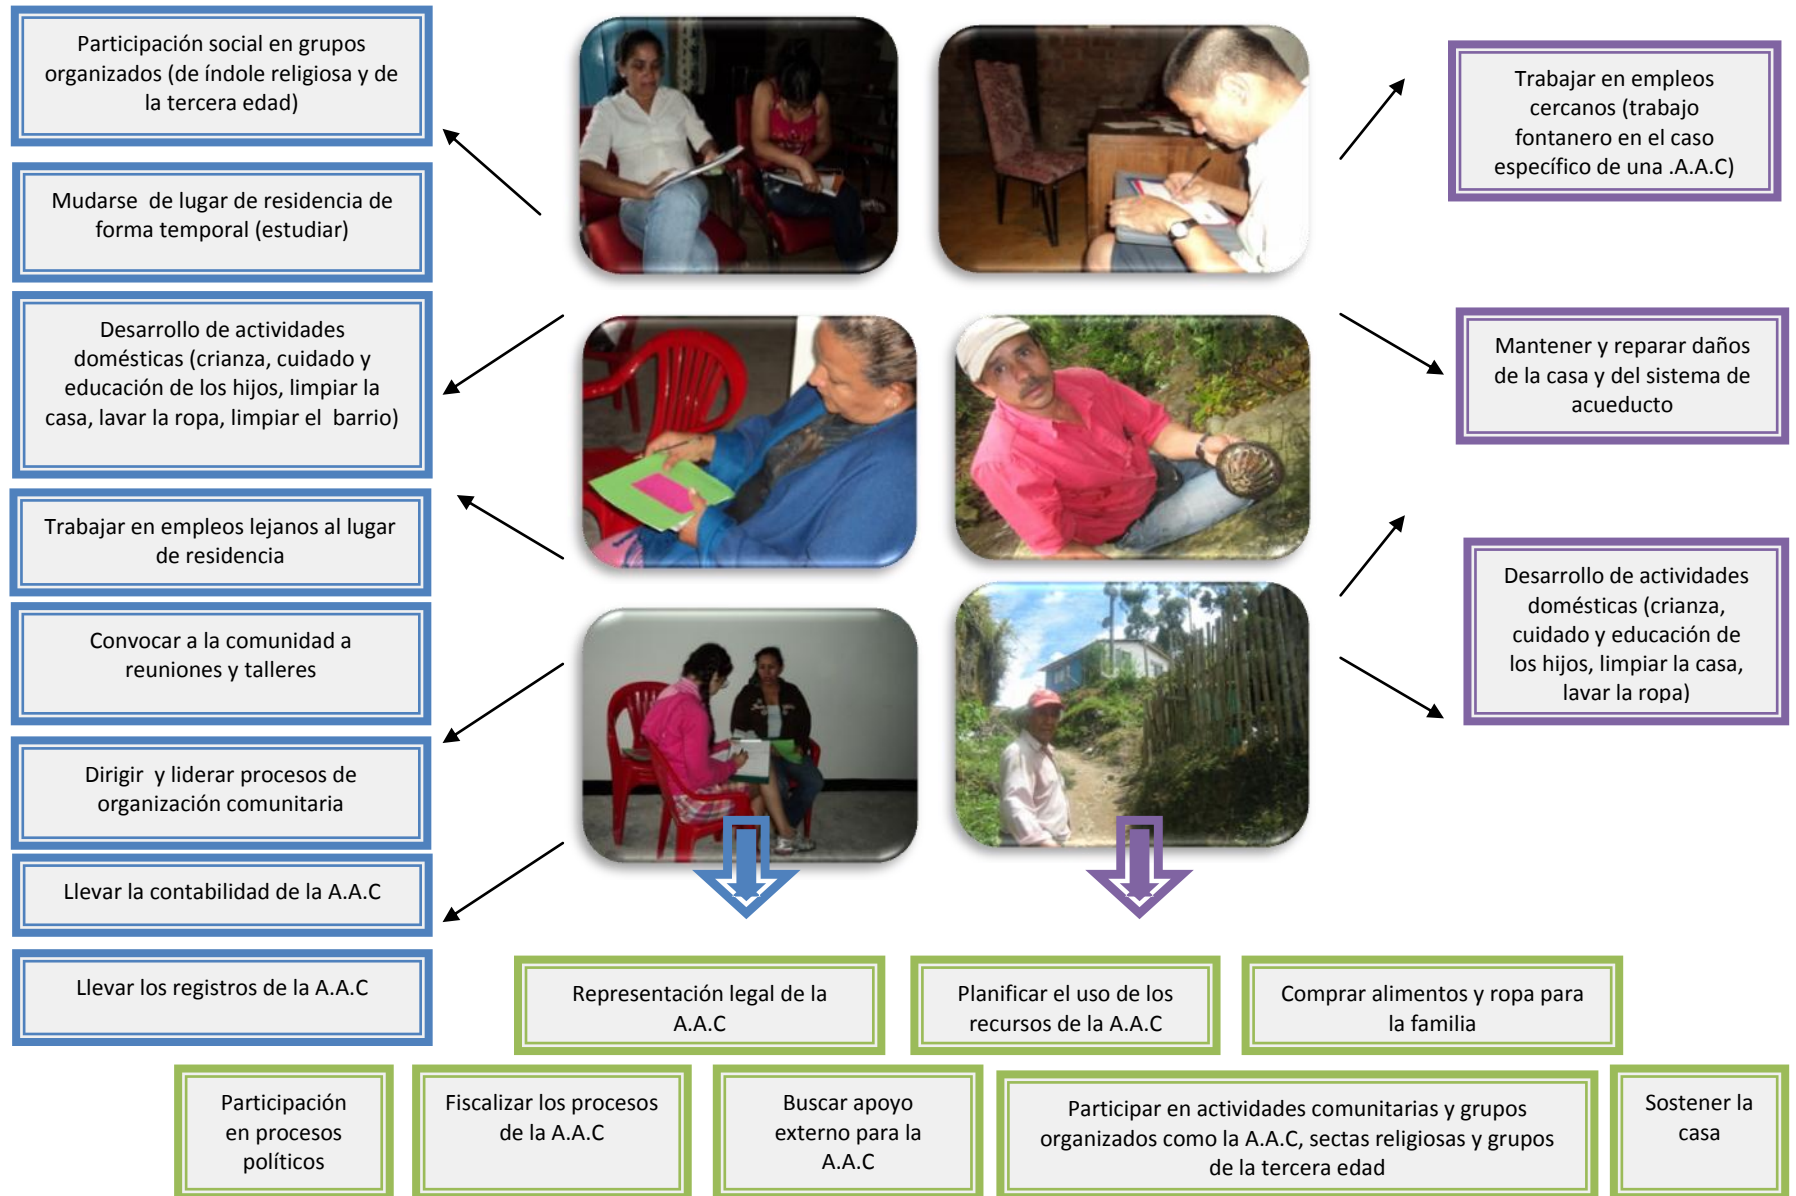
Participación social en grupos organizados (de índole religiosa y de la tercera edad)

Mudarse de lugar de residencia de forma temporal (estudiar)

Desarrollo de actividades domésticas (crianza, cuidado y educación de los hijos, limpiar la casa, lavar la ropa, limpiar el barrio)

Trabajar en empleos lejanos al lugar de residencia

Convocar a la comunidad a reuniones y talleres

Dirigir y liderar procesos de organización comunitaria

Llevar la contabilidad de la A.A.C

Llevar los registros de la A.A.C

Trabajar en empleos cercanos (trabajo fontanero en el caso específico de una .A.A.C)

Mantener y reparar daños de la casa y del sistema de acueducto

Desarrollo de actividades domésticas (crianza, cuidado y educación de los hijos, limpiar la casa, lavar la ropa)

Representación legal de la A.A.C

Planificar el uso de los recursos de la A.A.C

Comprar alimentos y ropa para la familia

Participación en procesos políticos

Fiscalizar los procesos de la A.A.C

Buscar apoyo externo para la A.A.C

Participar en actividades comunitarias y grupos organizados como la A.A.C, sectas religiosas y grupos de la tercera edad

Sostener la casa